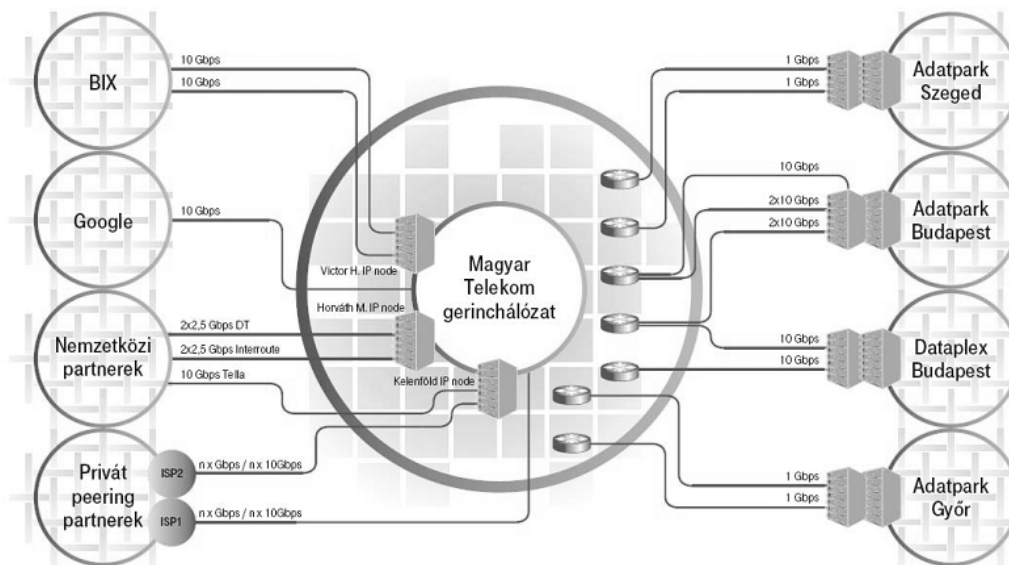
BIX

10 Gbps
10 Gbps

Google

10 Gbps

Nemzetközi partnerek

2x2,5 Gbps DT
2x2,5 Gbps Interroute
10 Gbps Tella

Privát peering partnerek

ISP2
ISP1

n x Gbps / n x 10Gbps
n x Gbps / n x 10Gbps

Victor H. IP node
Horváth M. IP node
Kelenföld IP node

Magyar Telekom gerinchálózat

1 Gbps
1 Gbps

Adatpark Szeged

10 Gbps
2x10 Gbps
2x10 Gbps

Adatpark Budapest

10 Gbps
10 Gbps

Dataplex Budapest

1 Gbps
1 Gbps

Adatpark Győr